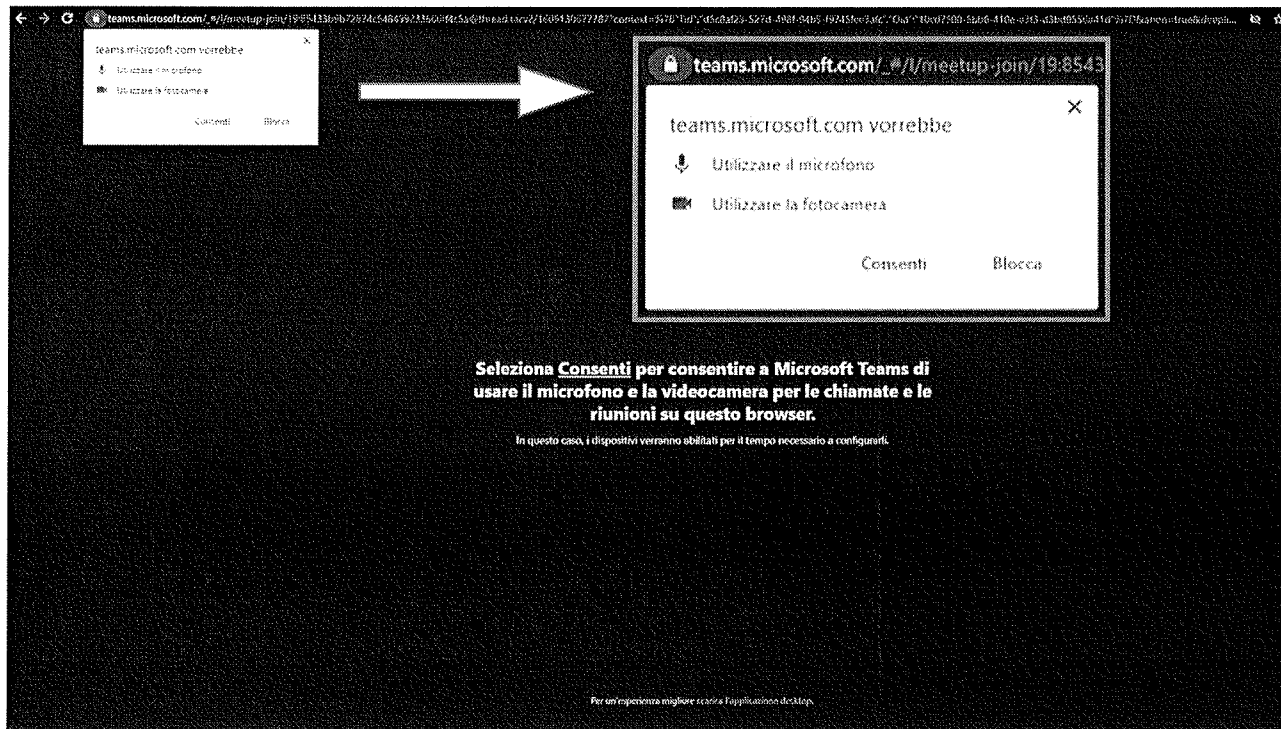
teams.microsoft.com/_#/l/meetup-join/19:85433b9b7287c5486592335600f4c5a@thread.tacv2/1605436077787?context=%7B"Tid"%3a"d5c8af23-527d-498f-94b5-f9745fee3afc"%2c"Oid"%3a"10cd7580-5bb6-410e-a313-d3bd855a41d"%7D&anon=true&deeplink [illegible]

teams.microsoft.com vorrebbe

Utilizzare il microfono

Utilizzare la fotocamera

Consenti Blocca

teams.microsoft.com/_#/l/meetup-join/19:8543

teams.microsoft.com vorrebbe

Utilizzare il microfono

Utilizzare la fotocamera

Consenti Blocca

Seleziona Consenti per consentire a Microsoft Teams di usare il microfono e la videocamera per le chiamate e le riunioni su questo browser.

In questo caso, i dispositivi verranno abilitati per il tempo necessario a configurarli.

Per un'esperienza migliore scarica l'applicazione desktop.